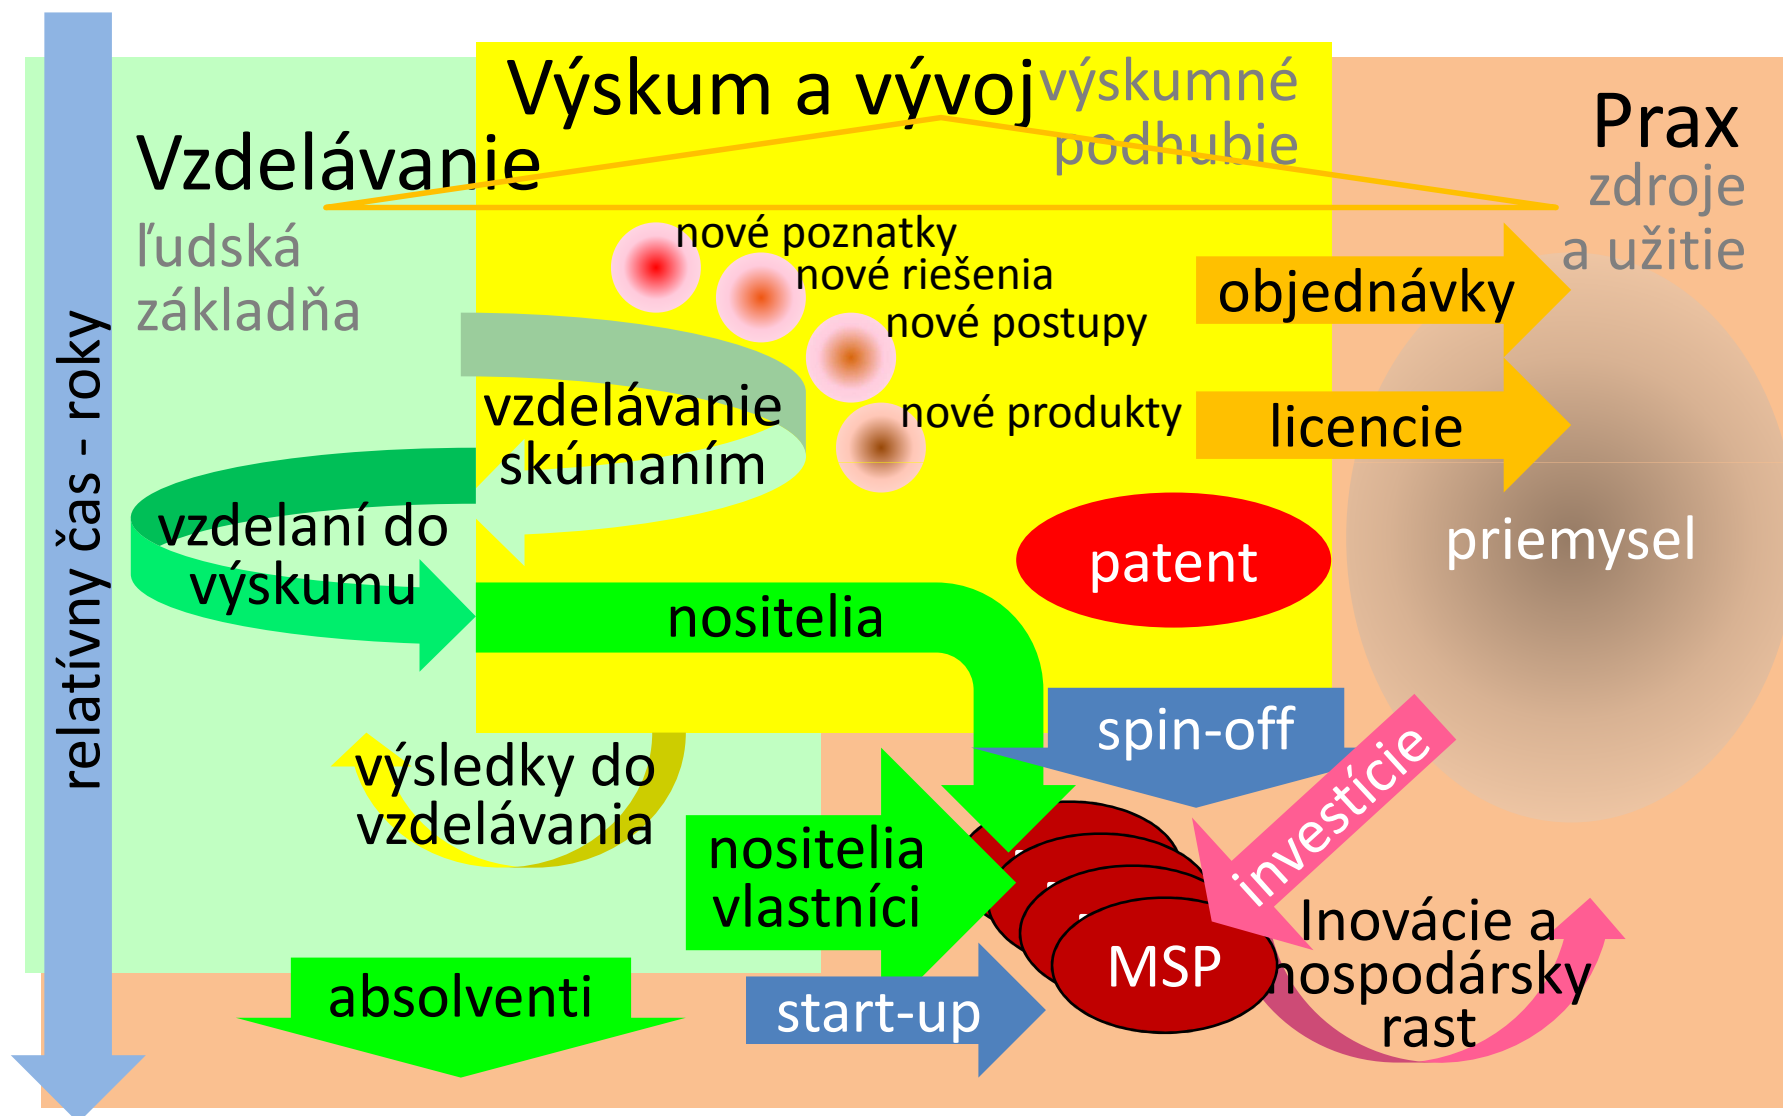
relatívny čas - roky

Výskum a vývoj výskumné podhubie

Vzdelávanie
ľudská základňa

Prax
zdroje a užitie

nové poznatky
nové riešenia
nové postupy
nové produkty

objednávky
licencie

vzdelávanie skúmaním

vzdelaní do výskumu

patent

priemysel

nositelia

spin-off

investície

výsledky do vzdelávania

nositelia vlastníci

MSP

Inovácie a hospodársky rast

absolventi

start-up